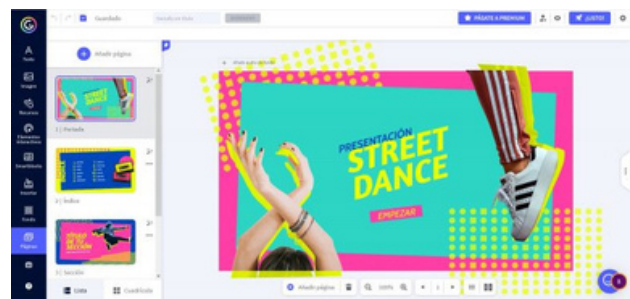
Guardado

PÁSATE A PREMIUM

LISTO

Texto

Imagen

Recursos

Elementos interactivos

Smartblocks

Insertar

Fondo

Páginas

Añadir página

1 | Portada

2 | Índice

3 | Sección

Lista

Cuadrícula

PRESENTACIÓN

STREET DANCE

EMPEZAR

Añadir página

100%